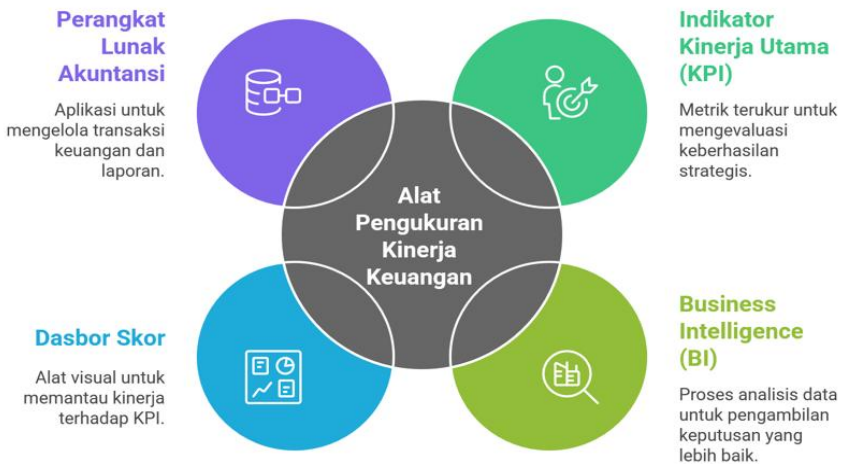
Perangkat Lunak Akuntansi

Aplikasi untuk mengelola transaksi keuangan dan laporan.

Indikator Kinerja Utama (KPI)

Metrik terukur untuk mengevaluasi keberhasilan strategis.

Alat Pengukuran Kinerja Keuangan

Dasbor Skor

Alat visual untuk memantau kinerja terhadap KPI.

Business Intelligence (BI)

Proses analisis data untuk pengambilan keputusan yang lebih baik.